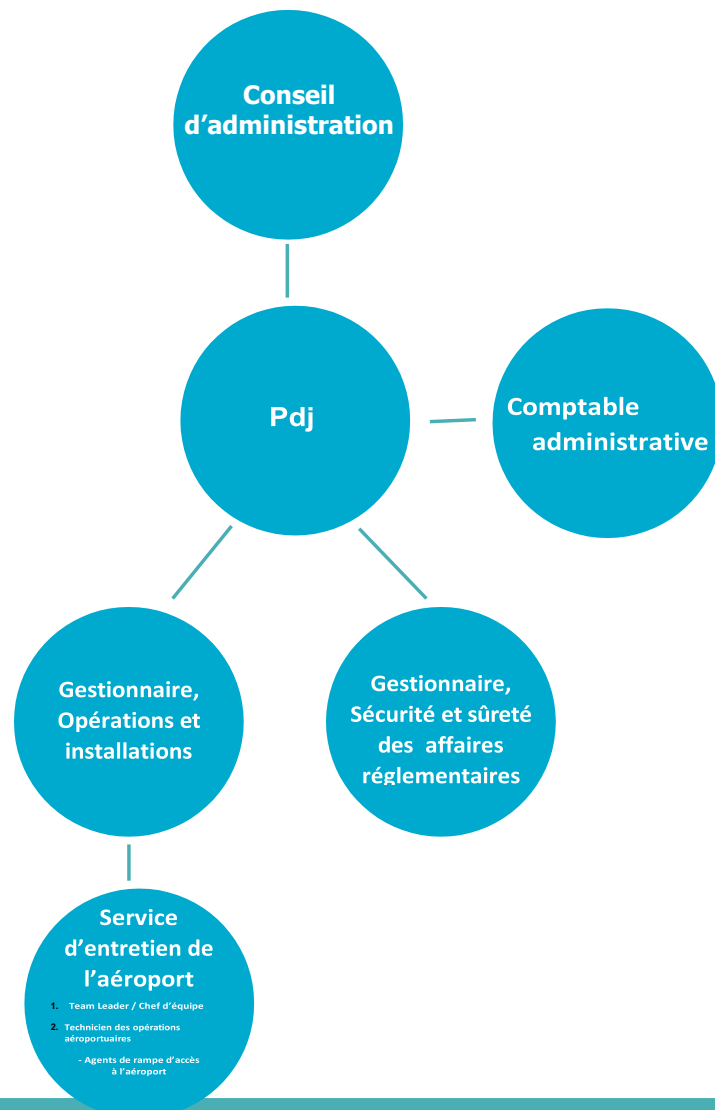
Conseil d’administration

Pdj

Comptable administrative

Gestionnaire, Opérations et installations

Gestionnaire, Sécurité et sûreté des affaires réglementaires

Service d’entretien de l’aéroport

1. Team Leader / Chef d’équipe

2. Technicien des opérations aéroportuaires

- Agents de rampe d’accès à l’aéroport